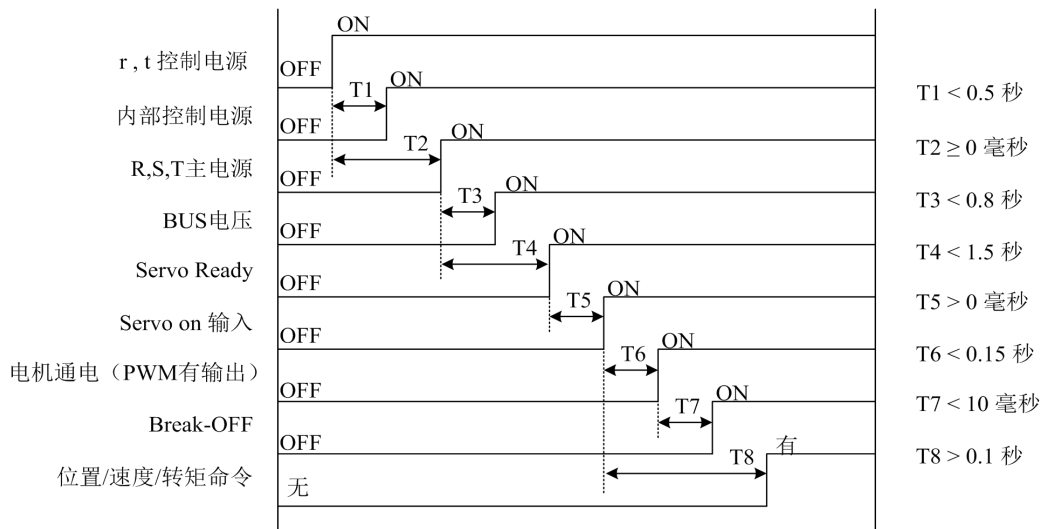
r , t 控制电源
内部控制电源
R,S,T主电源
BUS电压
Servo Ready
Servo on 输入
电机通电（PWM有输出）
Break-OFF
位置/速度/转矩命令

ON
OFF
T1
ON
OFF
T2
ON
OFF
T3
ON
OFF
T4
ON
OFF
T5
ON
OFF
T6
ON
OFF
T7
ON
OFF
T8
有
无

T1 < 0.5 秒
T2 ≥ 0 毫秒
T3 < 0.8 秒
T4 < 1.5 秒
T5 > 0 毫秒
T6 < 0.15 秒
T7 < 10 毫秒
T8 > 0.1 秒